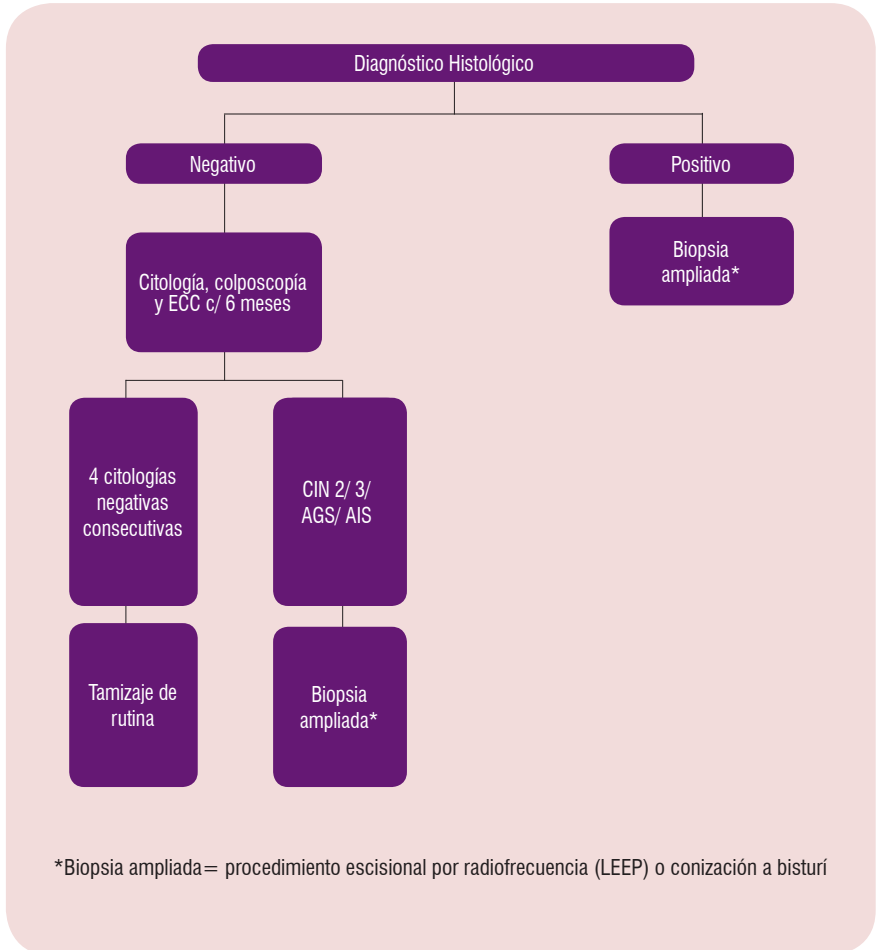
Diagnóstico Histológico

Negativo

Positivo

Citología, colposcopía y ECC c/ 6 meses

Biopsia ampliada*

4 citologías negativas consecutivas

CIN 2/ 3/ AGS/ AIS

Tamizaje de rutina

Biopsia ampliada*

*Biopsia ampliada= procedimiento escisional por radiofrecuencia (LEEP) o conización a bisturí